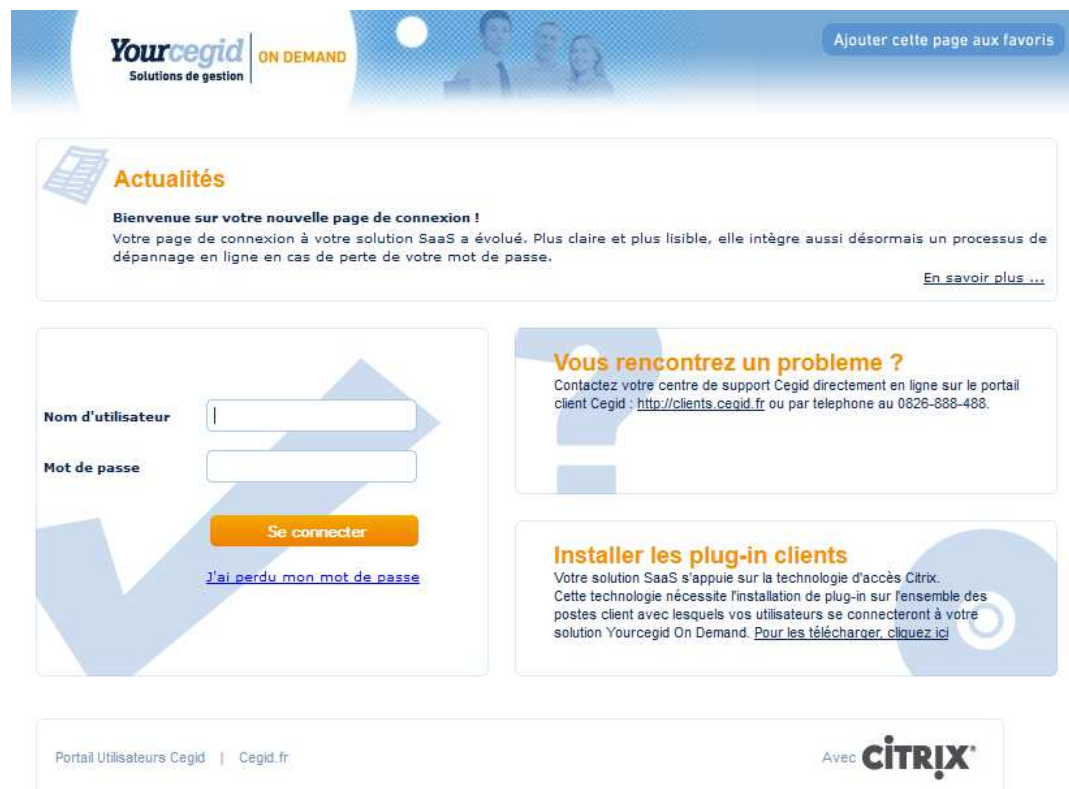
Yourcegid Solutions de gestion | ON DEMAND

Ajouter cette page aux favoris

Actualités

Bienvenue sur votre nouvelle page de connexion !
Votre page de connexion à votre solution SaaS a évolué. Plus claire et plus lisible, elle intègre aussi désormais un processus de dépannage en ligne en cas de perte de votre mot de passe.

En savoir plus ...

Nom d'utilisateur

Mot de passe

Se connecter

J'ai perdu mon mot de passe

Vous rencontrez un probleme ?
Contactez votre centre de support Cegid directement en ligne sur le portail client Cegid : http://clients.cegid.fr ou par telephone au 0826-888-488.

Installer les plug-in clients
Votre solution SaaS s'appuie sur la technologie d'accès Citrix.
Cette technologie nécessite l'installation de plug-in sur l'ensemble des postes client avec lesquels vos utilisateurs se connecteront à votre solution Yourcegid On Demand. Pour les télécharger, cliquez ici

Portail Utilisateurs Cegid | Cegid.fr

Avec CITRIX®